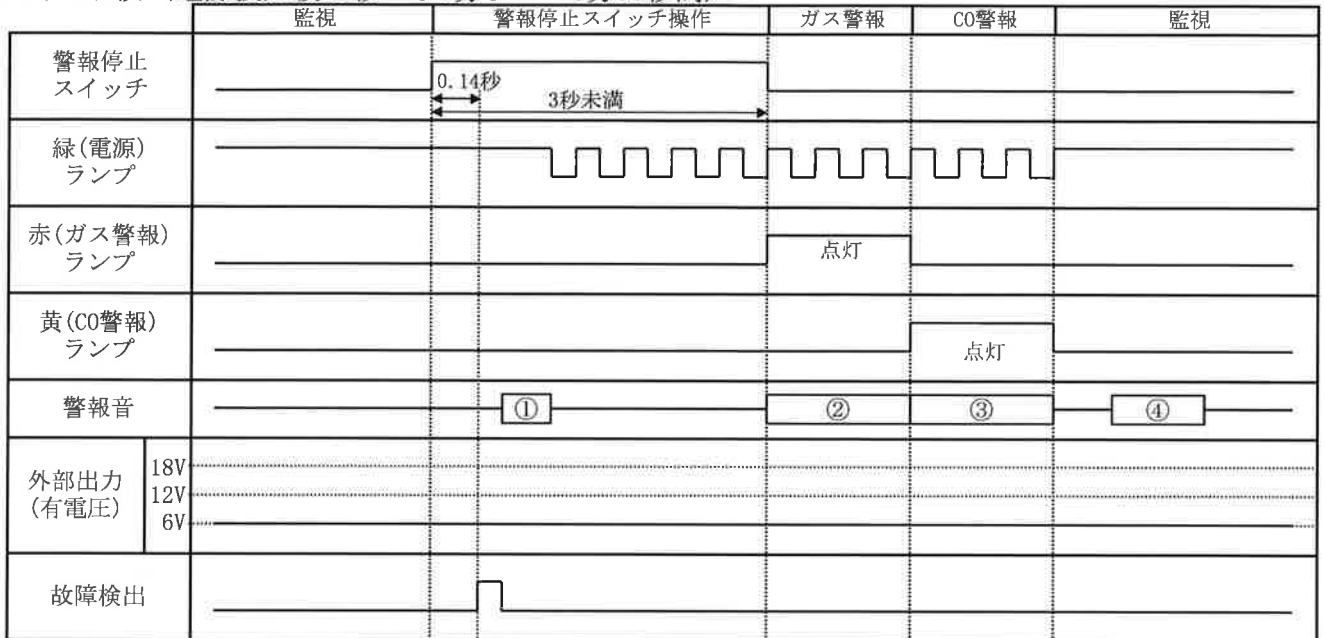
| | | 監視 | 警報停止スイッチ操作 | ガス警報 | CO警報 | 監視 |
|---|---|---|---|---|---|---|
| 警報停止スイッチ | | | 0.14秒 3秒未満 | | | |
| 緑(電源)ランプ | | | | | | |
| 赤(ガス警報)ランプ | | | | 点灯 | | |
| 黄(CO警報)ランプ | | | | | 点灯 | |
| 警報音 | | | ① | ② | ③ | ④ |
| 外部出力(有電圧) | 18V 12V 6V | | | | | |
| 故障検出 | | | | | | |